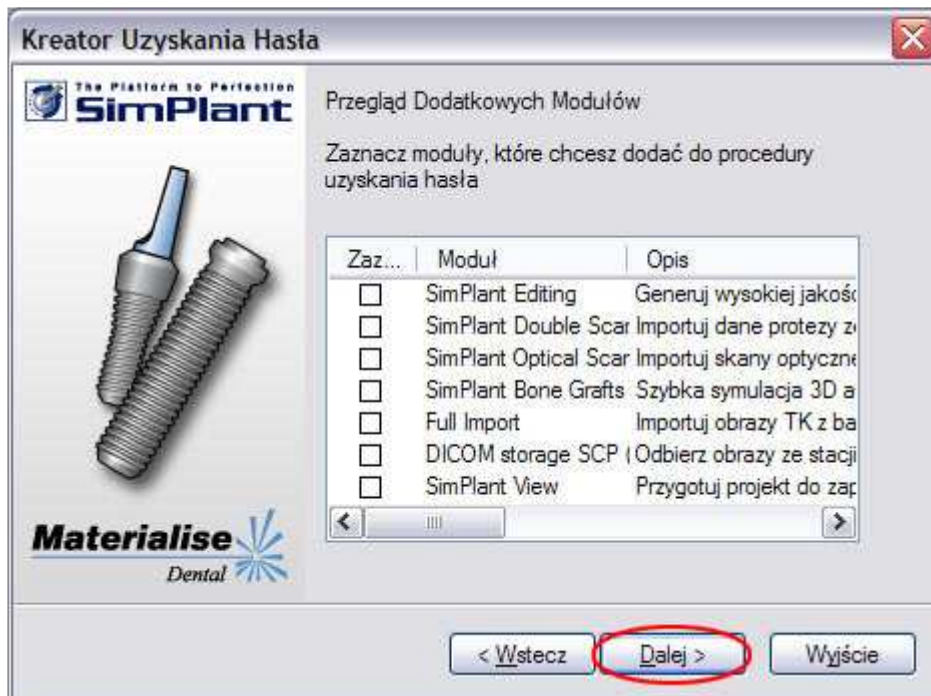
Kreator Uzyskania Hasła

The Platform to Perfection
SimPlant

Przegląd Dodatkowych Modułów

Zaznacz moduły, które chcesz dodać do procedury uzyskania hasła

| Zaz... | Moduł | Opis |
|---|---|---|
| ☐ | SimPlant Editing | Generuj wysokiej jakośc |
| ☐ | SimPlant Double Scar | Importuj dane protezy z |
| ☐ | SimPlant Optical Scar | Importuj skany optyczne |
| ☐ | SimPlant Bone Grafts | Szybka symulacja 3D a |
| ☐ | Full Import | Importuj obrazy TK z ba |
| ☐ | DICOM storage SCP ( | Odbierz obrazy ze stacji |
| ☐ | SimPlant View | Przygotuj projekt do zap |

Materialise
Dental

< Wstecz    Dalej >    Wyjście